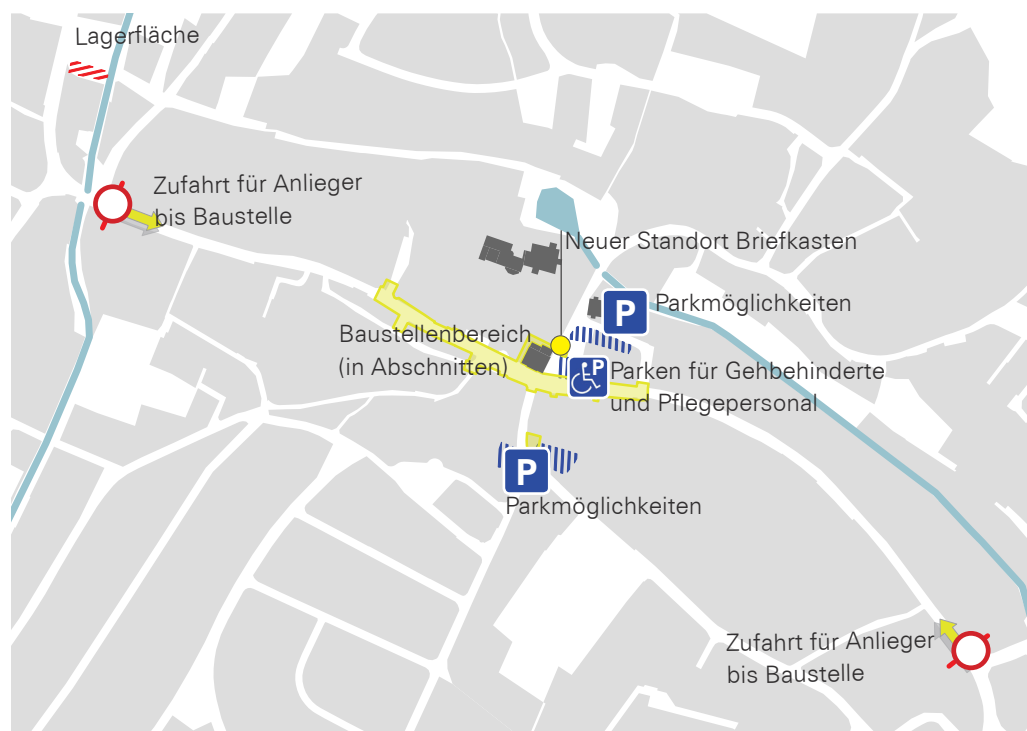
Lagerfläche

Zufahrt für Anlieger bis Baustelle

Neuer Standort Briefkasten

P Parkmöglichkeiten

Baustellenbereich (in Abschnitten)

P Parken für Gehbehinderte und Pflegepersonal

P

Parkmöglichkeiten

Zufahrt für Anlieger bis Baustelle